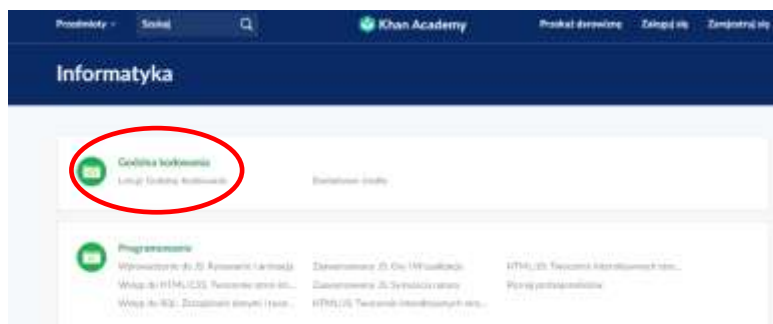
Przedmioty ˅ Szukaj Khan Academy Przekaż darowiznę Zaloguj się Zarejestruj się

Informatyka

Godzina kodowania
Lekcje Godziny Kodowania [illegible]

Programowanie
Wprowadzenie do JS: Rysowanie i animacja Zaawansowany JS: Gry i Wizualizacje HTML/JS: Tworzenie interaktywnych stro...
Wstęp do HTML/CSS: Tworzenie stron int... Zaawansowany JS: Symulacja natury Wyzwj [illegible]
Wstęp do SQL: Zarządzanie danymi i twor... HTML/JS: Tworzenie interaktywnych stro...